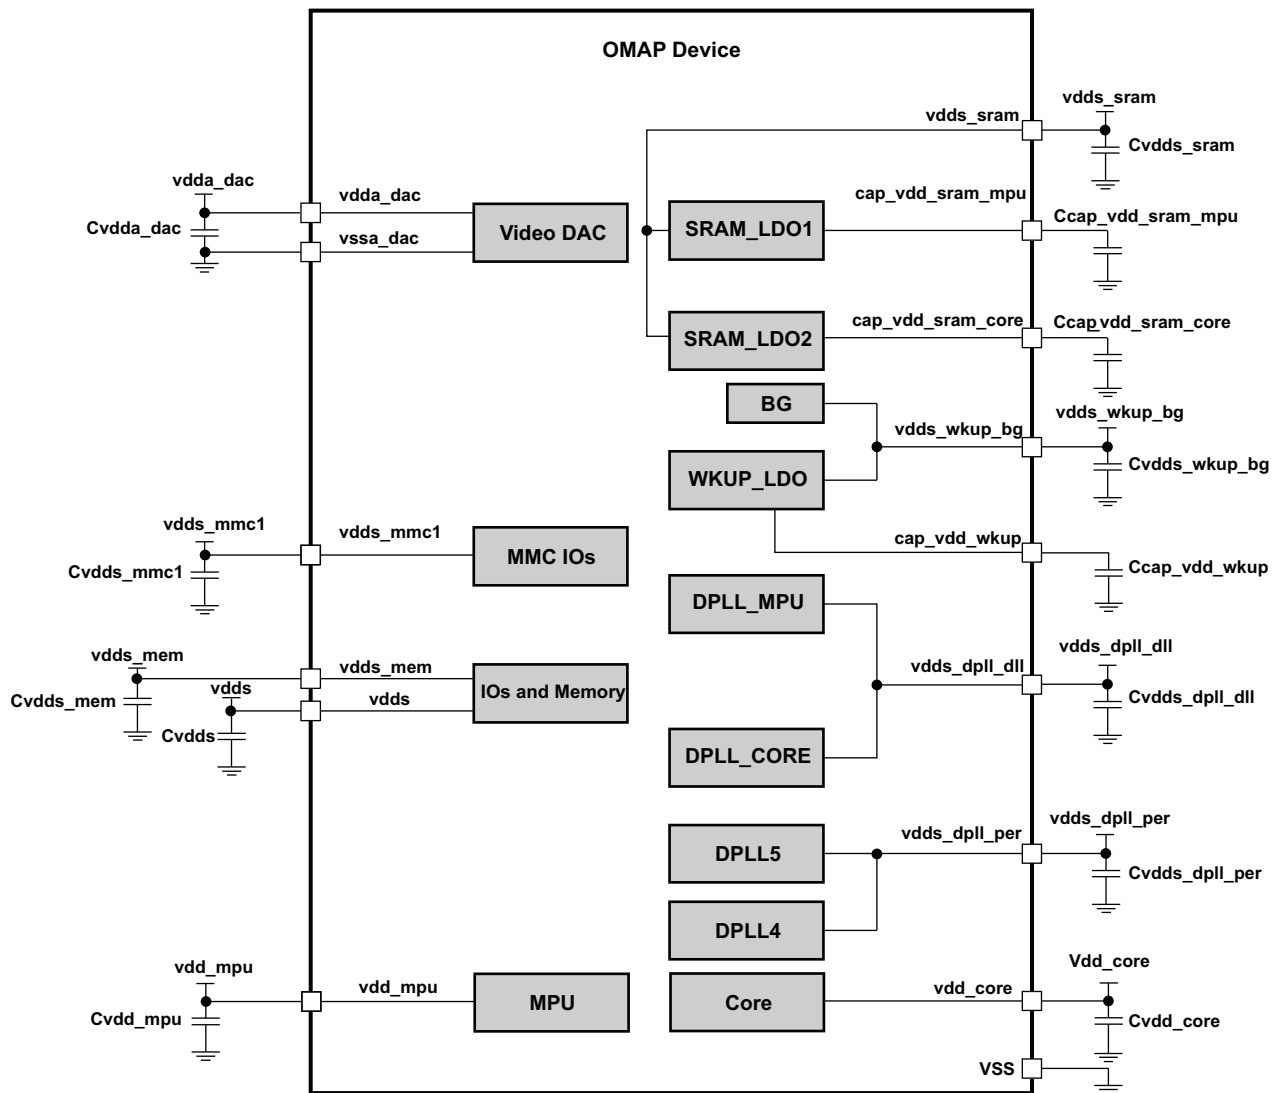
OMAP Device

vdds_sram
vdds_sram
Cvdds_sram

vdda_dac
Cvdda_dac
vdda_dac
vssa_dac
Video DAC

SRAM_LDO1
cap_vdd_sram_mpu
Ccap_vdd_sram_mpu

SRAM_LDO2
cap_vdd_sram_core
Ccapvdd_sram_core

BG
vdds_wkup_bg
vdds_wkup_bg
Cvdds_wkup_bg
WKUP_LDO

cap_vdd_wkup
Ccap_vdd_wkup

vdds_mmc1
Cvdds_mmc1
vdds_mmc1
MMC IOs

DPLL_MPU
vdds_dpll_dll
vdds_dpll_dll
Cvdds_dpll_dll

vdds_mem
Cvdds_mem
vdds
Cvdds
vdds_mem
vdds
IOs and Memory

DPLL_CORE

DPLL5
vdds_dpll_per
vdds_dpll_per
Cvdds_dpll_per
DPLL4

vdd_mpu
Cvdd_mpu
vdd_mpu
MPU

Core
vdd_core
Vdd_core
Cvdd_core

VSS